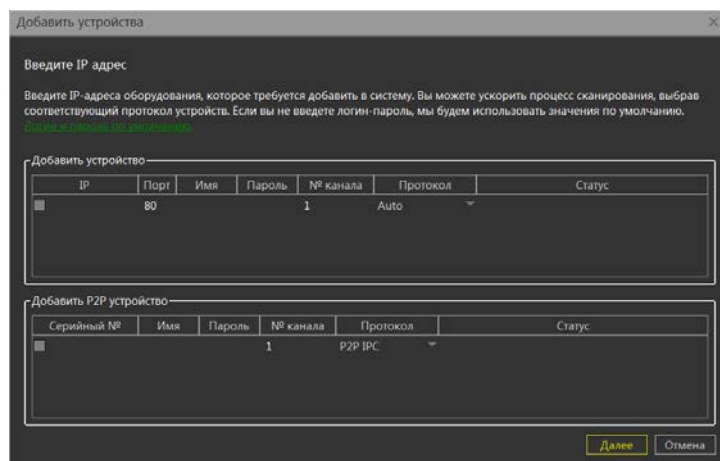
Добавить устройства

Введите IP адрес

Введите IP-адреса оборудования, которое требуется добавить в систему. Вы можете ускорить процесс сканирования, выбрав соответствующий протокол устройств. Если вы не введете логин-пароль, мы будем использовать значения по умолчанию. Логин и пароль по умолчанию

Добавить устройство

| IP | Порт | Имя | Пароль | № канала | Протокол | Статус |
|---|---|---|---|---|---|---|
| | 80 | | | 1 | Auto | |

Добавить P2P устройство

| Серийный № | Имя | Пароль | № канала | Протокол | Статус |
|---|---|---|---|---|---|
| | | | 1 | P2P IPC | |

Далее Отмена